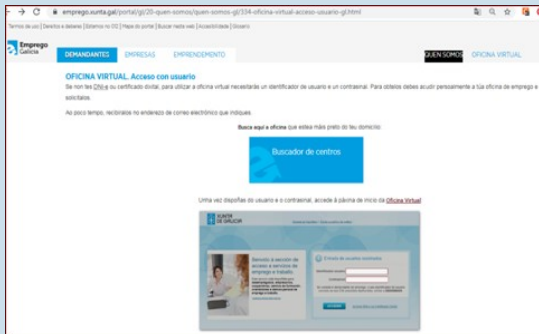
emprego.xunta.gal/portal/gl/20-quen-somos/quen-somos-gl/334-oficina-virtual-acceso-usuario-gl.html

Termos de uso | Dereitos e deberes | Sistema no OC | Mapa do portal | Buscar nesta web | Accesibilidade | Glosario

Emprego Galicia

DEMANDANTES EMPRESAS EMPRENDEMENTO QUEN SOMOS OFICINA VIRTUAL

OFICINA VIRTUAL. Acceso con usuario

Se non tes DNI-e ou certificado dixital, para utilizar a oficina virtual necesitarás un identificador de usuario e un contrasinal. Para obtelos debes acudir persoalmente á túa oficina de emprego e solicitalos.

Ao pouco tempo, recibiralos no enderezo de correo electrónico que indiques.

Busca aquí a oficina que estea máis preto do teu domicilio

Buscador de centros

Unha vez dispoñas do usuario e o contrasinal, accede á páxina de inicio da Oficina Virtual

XUNTA DE GALICIA

Benvido á sección de acceso a servizos de emprego e traballo.

Entrada de usuarios rexistrados

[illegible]